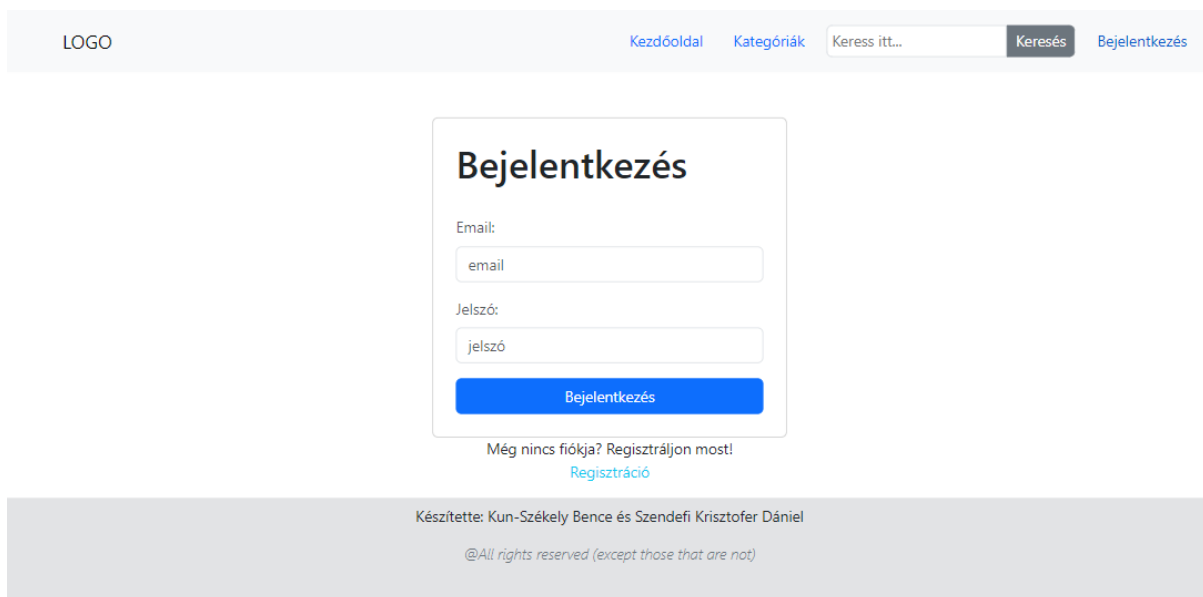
LOGO

Kezdőoldal Kategóriák Keress itt... Keresés Bejelentkezés

Bejelentkezés

Email:

email

Jelszó:

jelszó

Bejelentkezés

Még nincs fiókja? Regisztráljon most!

Regisztráció

Készítette: Kun-Székely Bence és Szendefi Krisztofer Dániel

@All rights reserved (except those that are not)